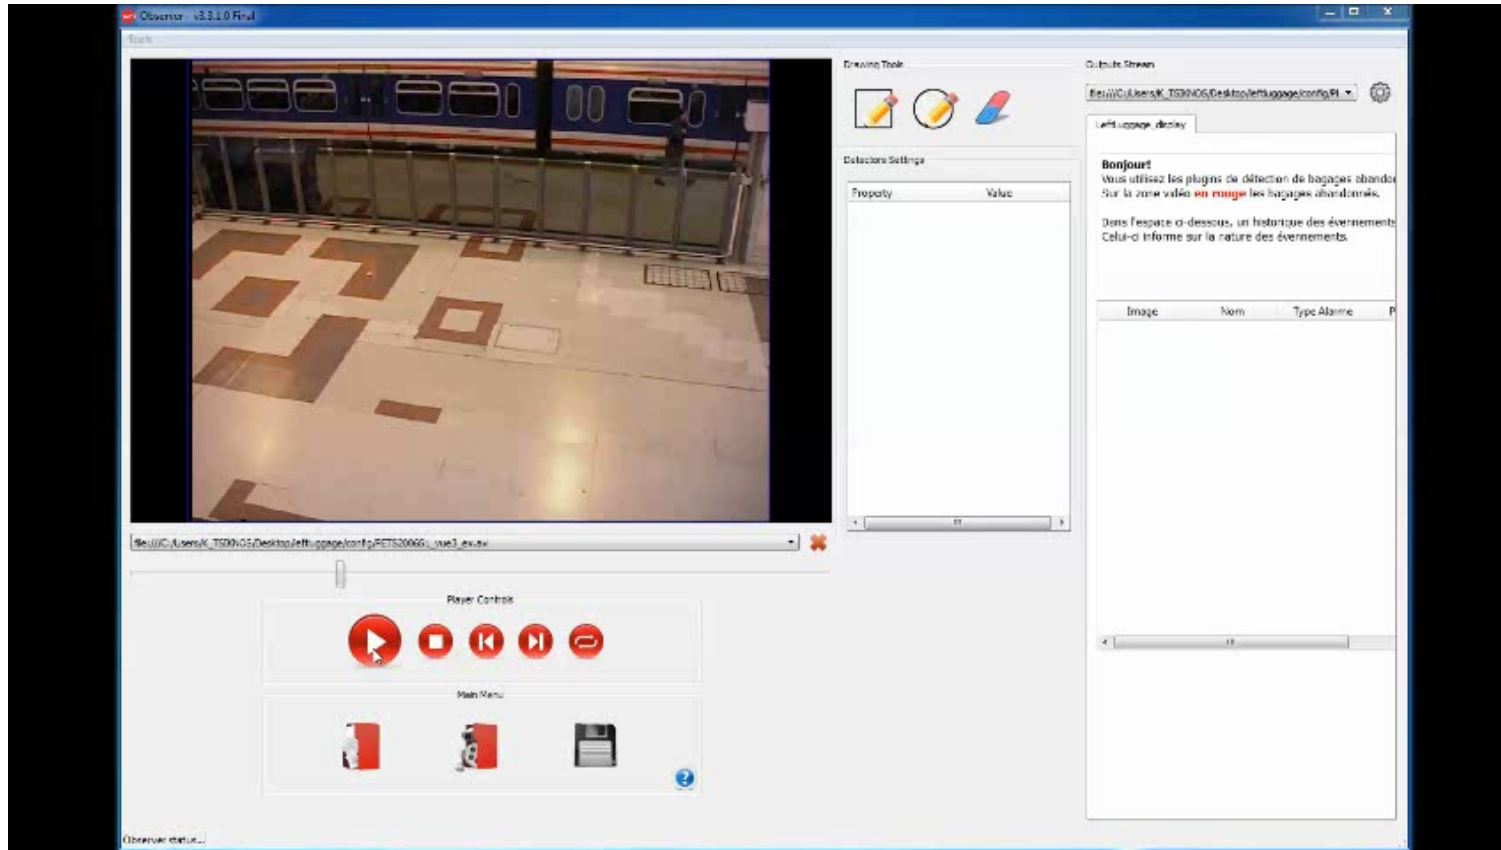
Observer v3.3.1.0 Final

Tools

Drawing Tools

Detectors Settings

| Property | Value |
|---|---|

Outputs Stream

file:///C:/Users/K_TSIKNOS/Desktop/leftluggage/config/Pl

Left luggage_display

Bonjour!
Vous utilisez les plugins de détection de bagages abando
Sur la zone vidéo en rouge les bagages abandonnés.

Dans l'espace ci-dessous, un historique des évènements
Celui-ci informe sur la nature des évènements.

| Image | Nom | Type Alarme | P |
|---|---|---|---|

file:///C:/Users/K_TSIKNOS/Desktop/leftluggage/config/PETS2006S1_vue3_ev.avi

Player Controls

Main Menu

Observer status...